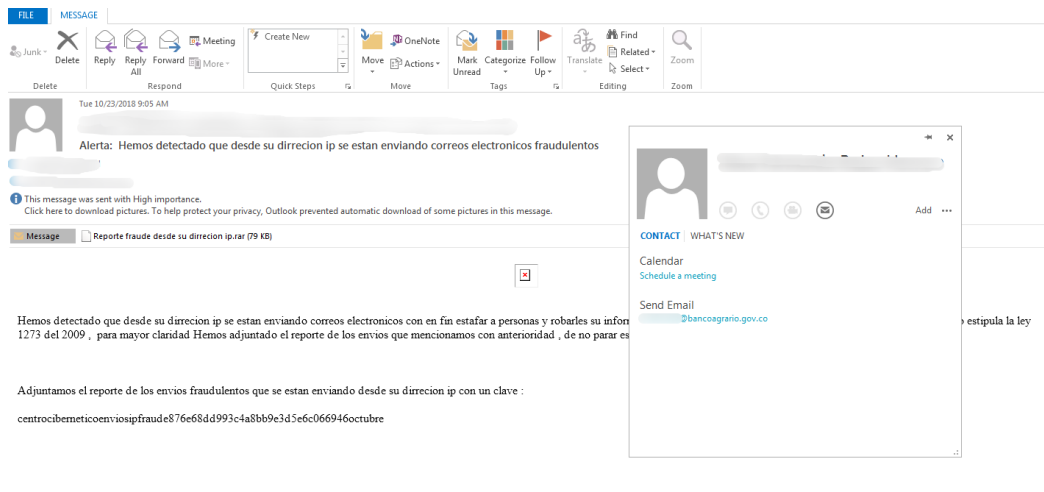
FILE MESSAGE

Junk Delete
Delete

Reply Reply All Forward Meeting More
Respond

Create New
Quick Steps

Move OneNote Actions
Move

Mark Unread Categorize Follow Up
Tags

Translate Find Related Select
Editing

Zoom
Zoom

Tue 10/23/2018 9:05 AM

Alerta: Hemos detectado que desde su dirrecion ip se estan enviando correos electronicos fraudulentos

This message was sent with High importance.
Click here to download pictures. To help protect your privacy, Outlook prevented automatic download of some pictures in this message.

Message
Reporte fraude desde su dirrecion ip.rar (79 KB)

Hemos detectado que desde su dirrecion ip se estan enviando correos electronicos con en fin estafar a personas y robarles su infor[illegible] estipula la ley 1273 del 2009 , para mayor claridad Hemos adjuntado el reporte de los envios que mencionamos con anterioridad , de no parar es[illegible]

Adjuntamos el reporte de los envios fraudulentos que se estan enviando desde su dirrecion ip con un clave :

centrociberneticoenviosipfraude876e68dd993c4a8bb9e3d5e6c066946octubre

Add •••

CONTACT WHAT'S NEW

Calendar
Schedule a meeting

Send Email
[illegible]@bancoagrario.gov.co